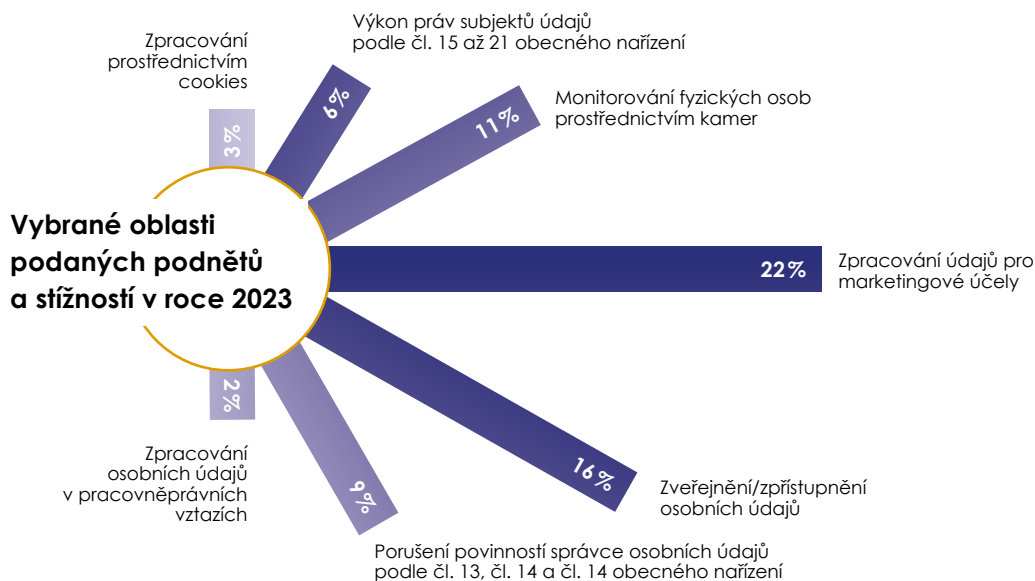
Vybrané oblasti podaných podnětů a stížností v roce 2023

Zpracování prostřednictvím cookies
3%

Výkon práv subjektů údajů podle čl. 15 až 21 obecného nařízení
6%

Monitorování fyzických osob prostřednictvím kamer
11%

Zpracování údajů pro marketingové účely
22%

Zveřejnění/zpřístupnění osobních údajů
16%

Porušení povinností správce osobních údajů podle čl. 13, čl. 14 a čl. 14 obecného nařízení
9%

Zpracování osobních údajů v pracovněprávních vztazích
2%